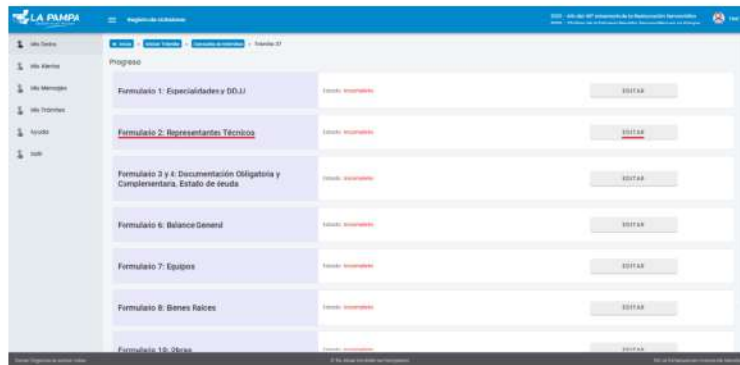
LA PAMPA

Registro de Licitadores

Mis Datos

Mis Alertas

Mis Mensajes

Mis Trámites

Ayuda

Salir

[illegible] > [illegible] > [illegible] > Trámite 37

Progreso

Formulario 1: Especialidades y DD.JJ

Estado: Incompleto

EDITAR

Formulario 2: Representantes Técnicos

Estado: Incompleto

EDITAR

Formulario 3 y 4: Documentación Obligatoria y Complementaria, Estado de deuda

Estado: Incompleto

EDITAR

Formulario 6: Balance General

Estado: Incompleto

EDITAR

Formulario 7: Equipos

Estado: Incompleto

EDITAR

Formulario 8: Bienes Raíces

Estado: Incompleto

EDITAR

Formulario 10: Obras

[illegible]

EDITAR